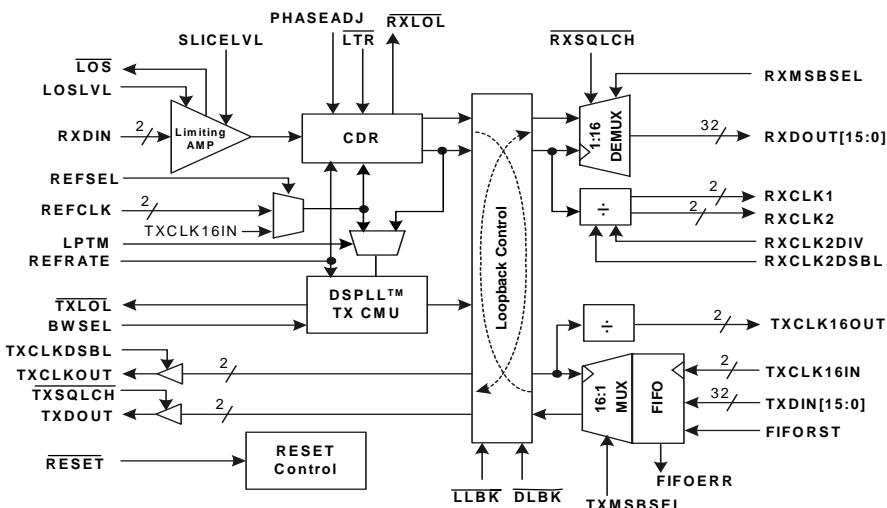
PHASEADJ
$\overline{RXLOL}$
$\overline{LTR}$
SLICELVL
$\overline{RXSQLCH}$
$\overline{LOS}$
LOSLVL
RXMSBSEL
RXDIN
2
Limiting AMP
CDR
1:16 DEMUX
32
RXDOUT[15:0]
REFSEL
2
RXCLK1
REFCLK
2
÷
2
RXCLK2
TXCLK16IN
Loopback Control
LPTM
RXCLK2DIV
REFRATE
RXCLK2DSBL
$\overline{TXLOL}$
DSPLL™ TX CMU
BWSEL
÷
2
TXCLK16OUT
TXCLKDSBL
2
TXCLKOUT
2
TXCLK16IN
$\overline{TXSQLCH}$
16:1 MUX
FIFO
32
TXDOUT
2
TXDIN[15:0]
FIFORST
$\overline{RESET}$
RESET Control
FIFOERR
$\overline{LLBK}$
$\overline{DLBK}$
TXMSBSEL